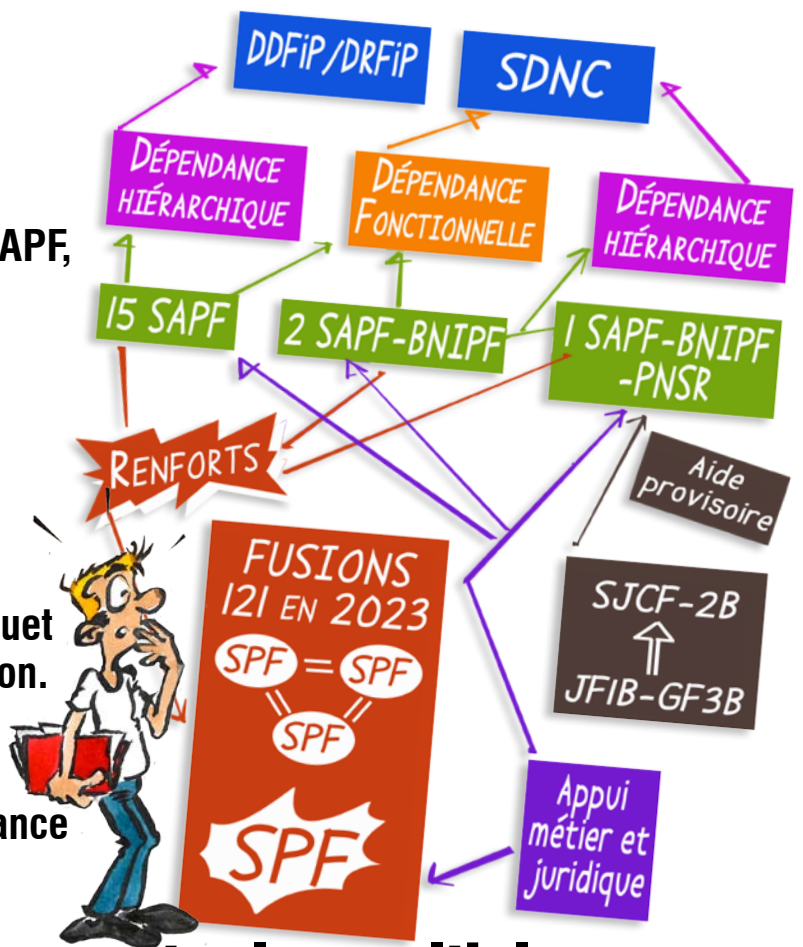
DDFiP/DRFiP

SDNC

DÉPENDANCE HIÉRARCHIQUE

DÉPENDANCE FONCTIONNELLE

DÉPENDANCE HIÉRARCHIQUE

APF,

15 SAPF

2 SAPF-BNIPF

1 SAPF-BNIPF -PNSR

RENFORTS

Aide provisoire

FUSIONS 121 EN 2023

SPF = SPF

SPF

SPF

SJCF-2B

JFIB-GF3B

uet

on.

ance

Appui métier et juridique